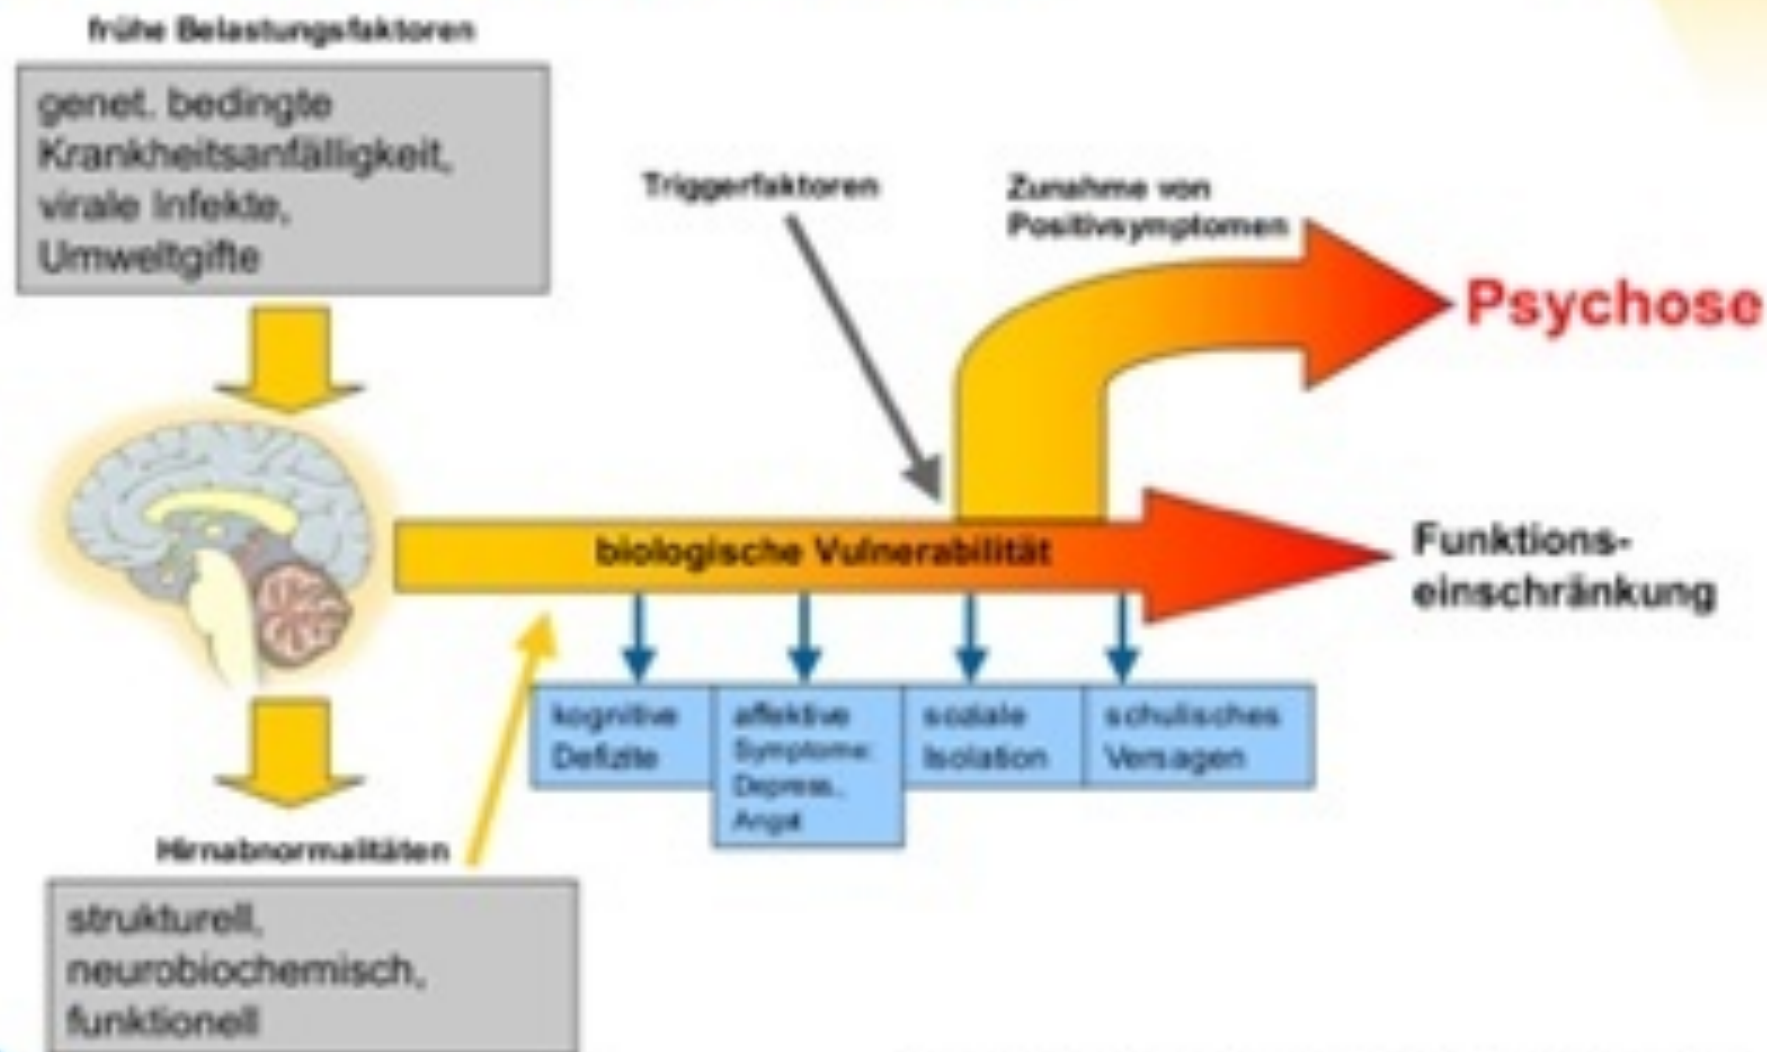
frühe Belastungsfaktoren

genet. bedingte Krankheitsanfälligkeit, virale Infekte, Umweltgifte

Triggerfaktoren

Zunahme von Positivsymptomen

Psychose

biologische Vulnerabilität

Funktions-einschränkung

kognitive Defizite

affektive Symptome: Depress, Angst

soziale Isolation

schulisches Versagen

Hirnabnormalitäten

strukturell, neurobiochemisch, funktionell